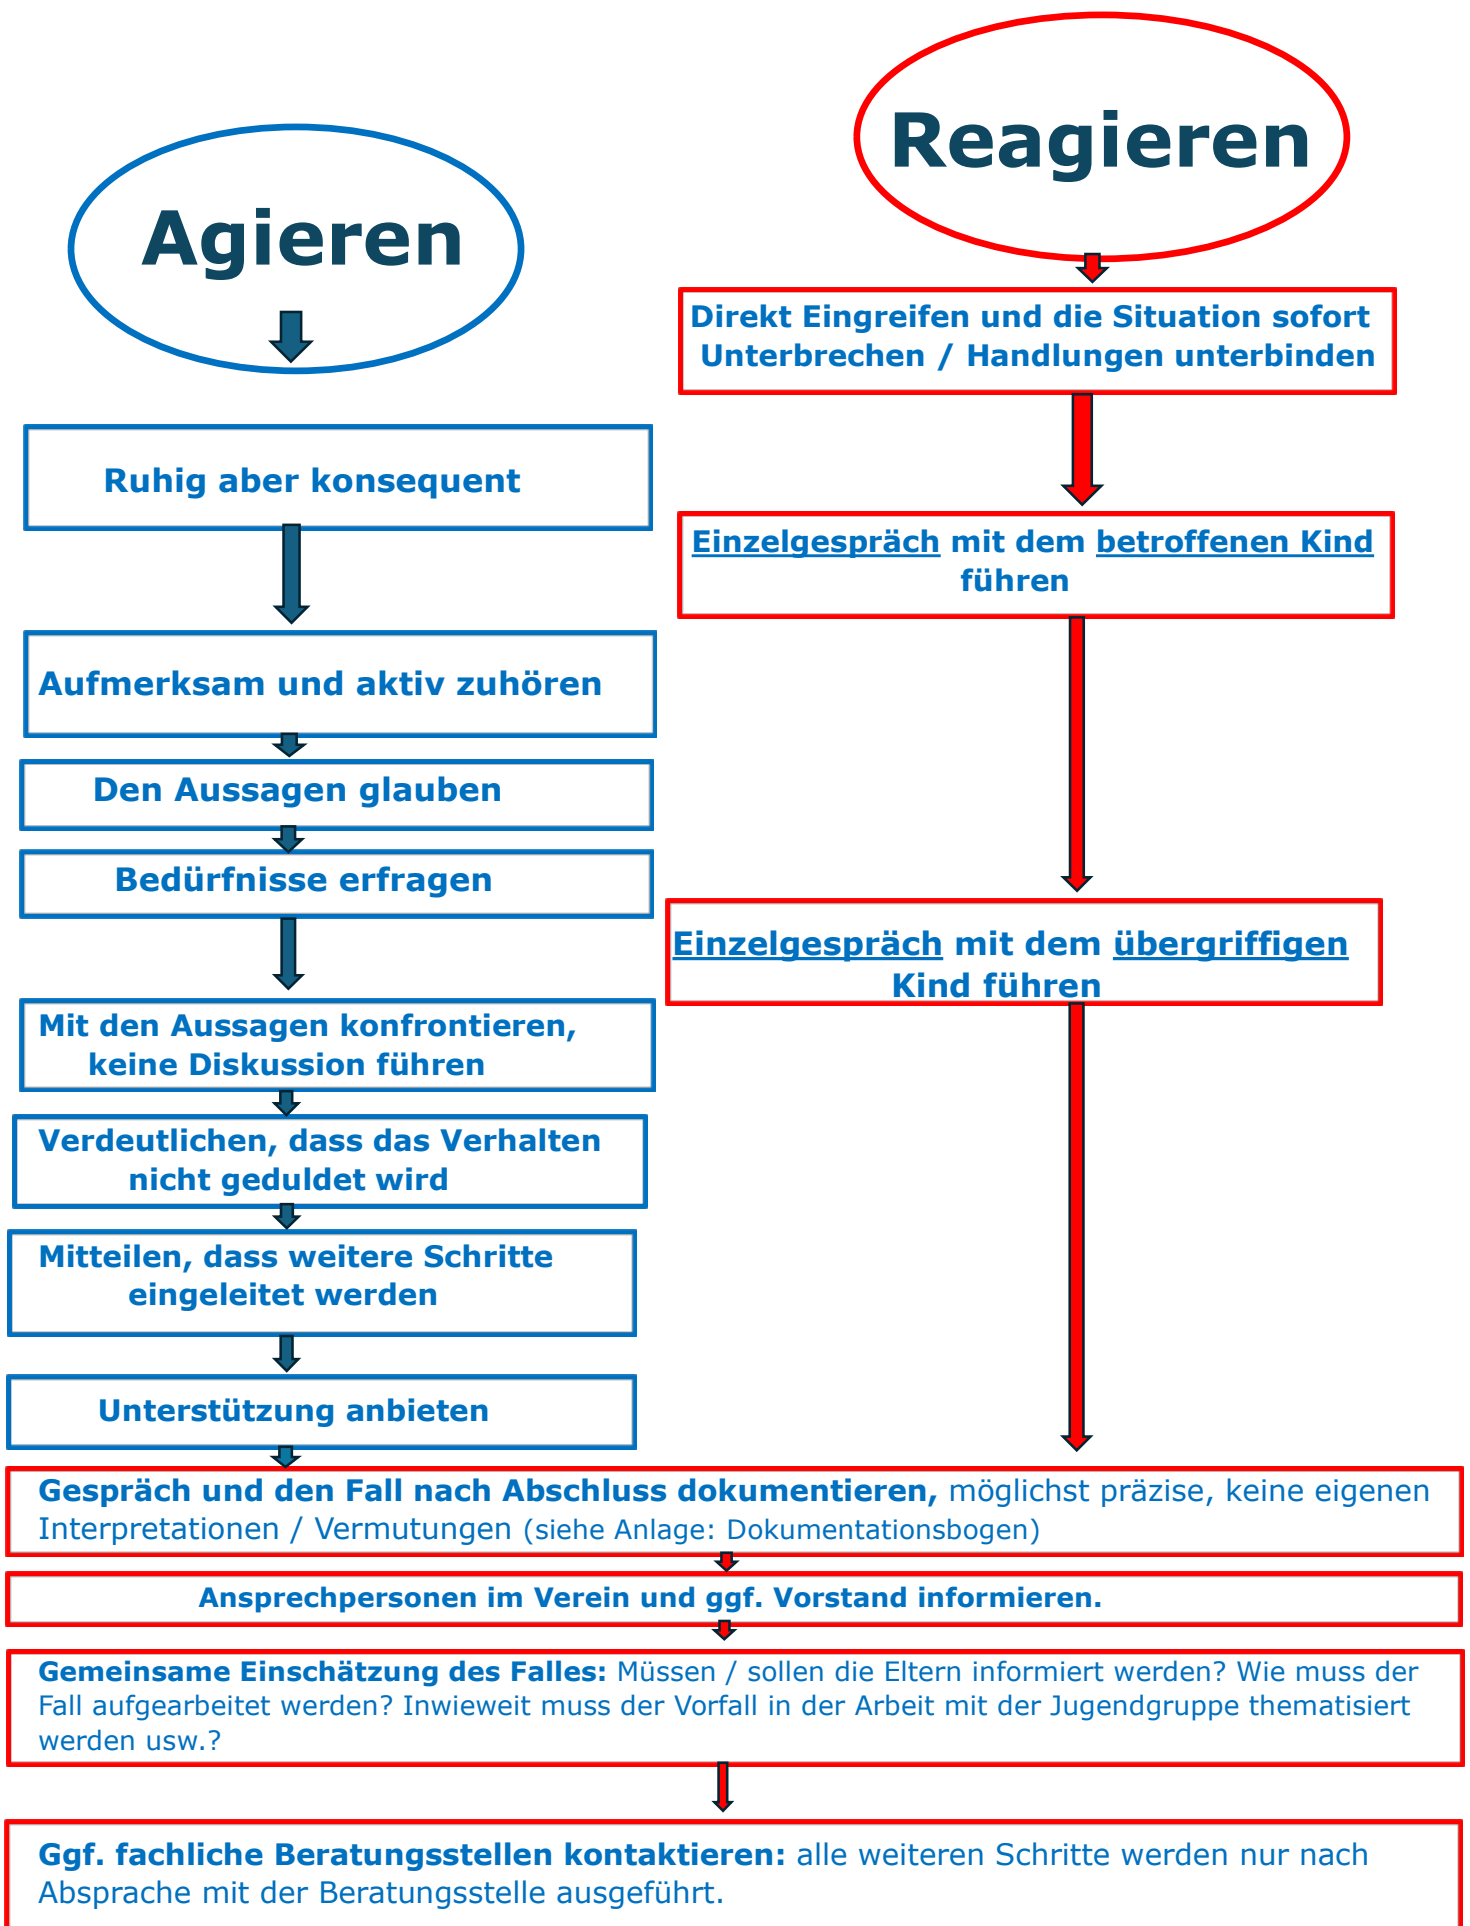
Agieren

Reagieren

Direkt Eingreifen und die Situation sofort Unterbrechen / Handlungen unterbinden

Ruhig aber konsequent

Einzelgespräch mit dem betroffenen Kind führen

Aufmerksam und aktiv zuhören

Den Aussagen glauben

Bedürfnisse erfragen

Einzelgespräch mit dem übergriffigen Kind führen

Mit den Aussagen konfrontieren, keine Diskussion führen

Verdeutlichen, dass das Verhalten nicht geduldet wird

Mitteilen, dass weitere Schritte eingeleitet werden

Unterstützung anbieten

Gespräch und den Fall nach Abschluss dokumentieren, möglichst präzise, keine eigenen Interpretationen / Vermutungen (siehe Anlage: Dokumentationsbogen)

Ansprechpersonen im Verein und ggf. Vorstand informieren.

Gemeinsame Einschätzung des Falles: Müssen / sollen die Eltern informiert werden? Wie muss der Fall aufgearbeitet werden? Inwieweit muss der Vorfall in der Arbeit mit der Jugendgruppe thematisiert werden usw.?

Ggf. fachliche Beratungsstellen kontaktieren: alle weiteren Schritte werden nur nach Absprache mit der Beratungsstelle ausgeführt.